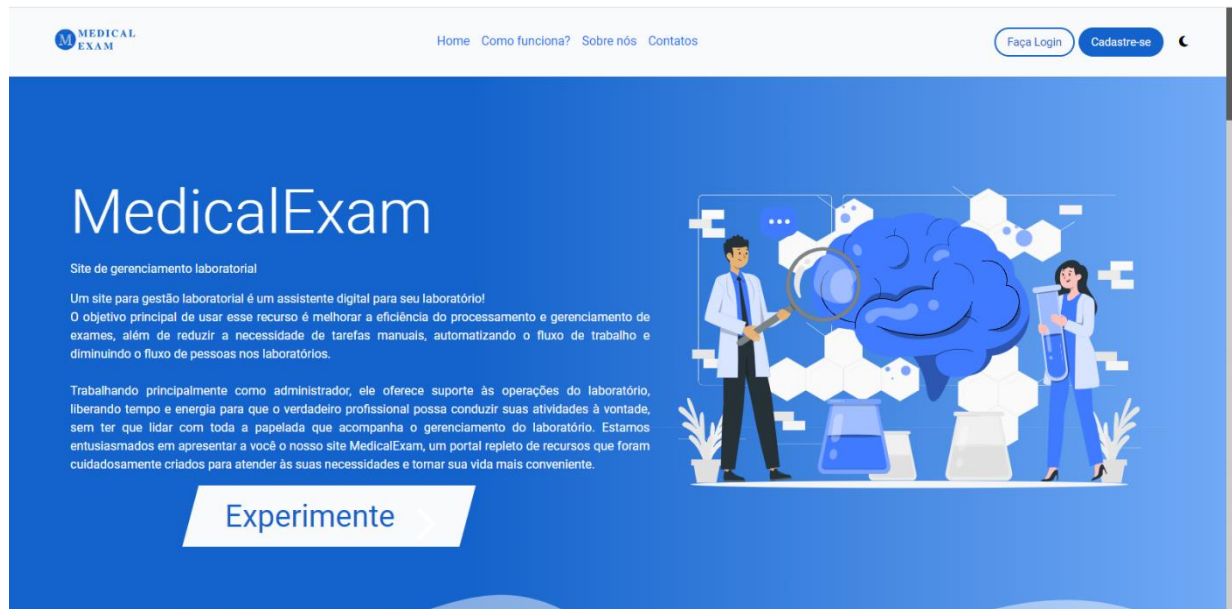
M MEDICAL EXAM

Home Como funciona? Sobre nós Contatos

Faça Login Cadastre-se

MedicalExam

Site de gerenciamento laboratorial

Um site para gestão laboratorial é um assistente digital para seu laboratório!
O objetivo principal de usar esse recurso é melhorar a eficiência do processamento e gerenciamento de exames, além de reduzir a necessidade de tarefas manuais, automatizando o fluxo de trabalho e diminuindo o fluxo de pessoas nos laboratórios.

Trabalhando principalmente como administrador, ele oferece suporte às operações do laboratório, liberando tempo e energia para que o verdadeiro profissional possa conduzir suas atividades à vontade, sem ter que lidar com toda a papelada que acompanha o gerenciamento do laboratório. Estamos entusiasmados em apresentar a você o nosso site MedicalExam, um portal repleto de recursos que foram cuidadosamente criados para atender às suas necessidades e tornar sua vida mais conveniente.

Experimente